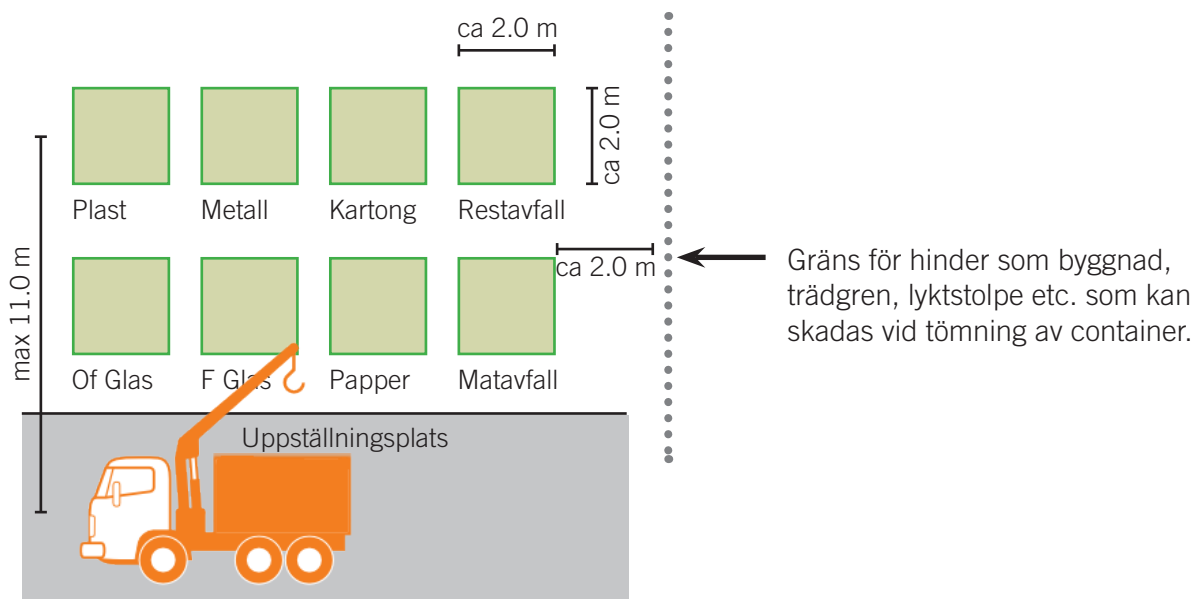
ca 2.0 m

ca 2.0 m

Plast

Metall

Kartong

Restavfall

max 11.0 m

ca 2.0 m

Gräns för hinder som byggnad, trädgren, lyktstolpe etc. som kan skadas vid tömning av container.

Of Glas

F Glas

Papper

Matavfall

Uppställningsplats